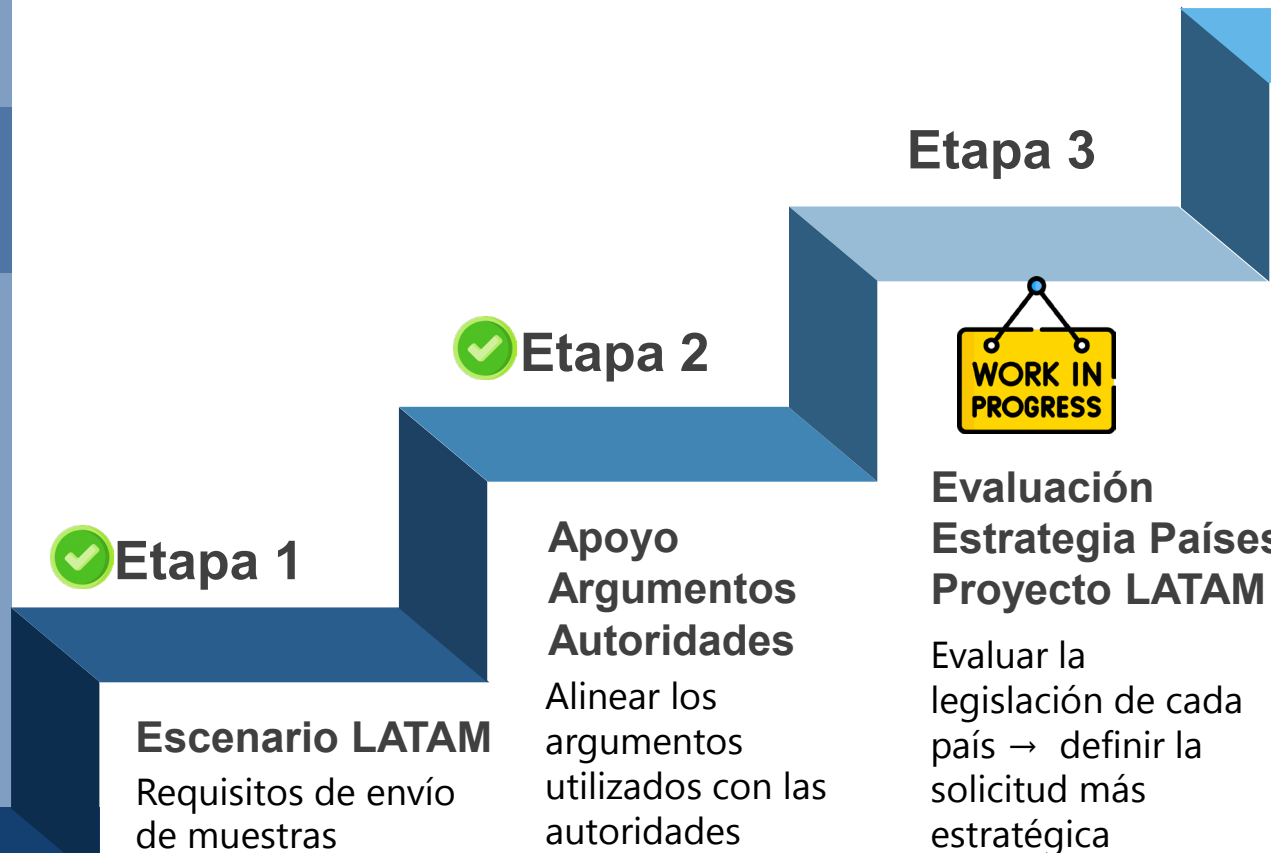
Etapa 3

Etapa 2

WORK IN PROGRESS

Evaluación Estrategia Países Proyecto LATAM

Etapa 1

Apoyo Argumentos Autoridades

Alinear los argumentos utilizados con las autoridades

Evaluar la legislación de cada país → definir la solicitud más estratégica

Escenario LATAM

Requisitos de envío de muestras